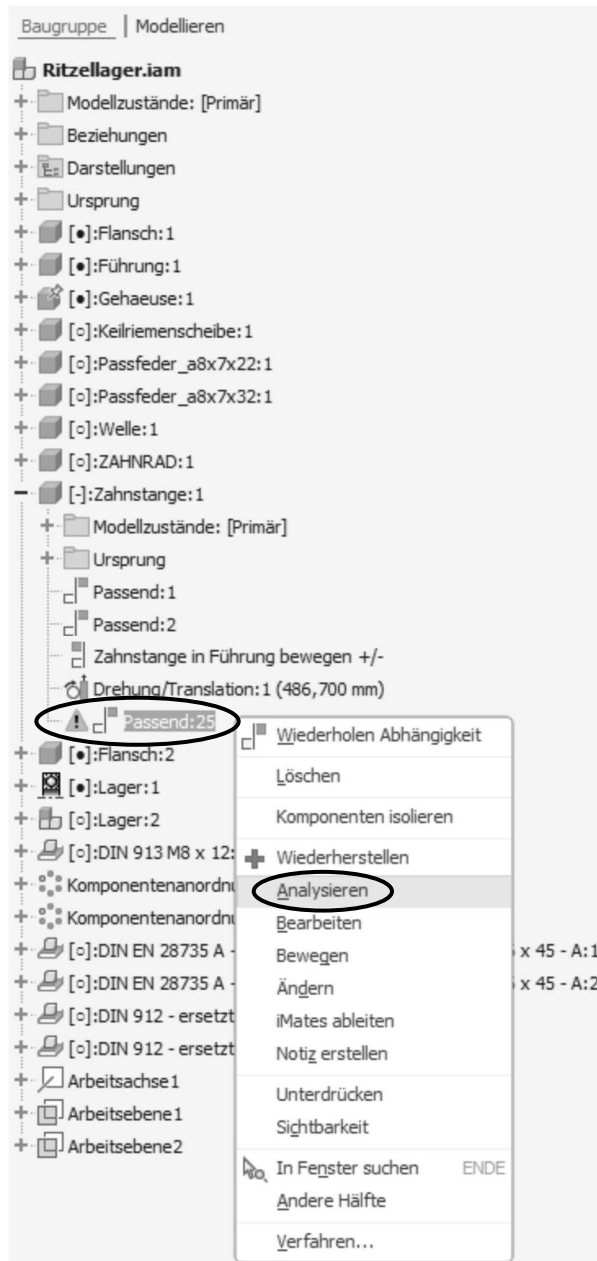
Baugruppe | Modellieren

Ritzellager.iam
Modellzustände: [Primär]
Beziehungen
Darstellungen
Ursprung
[•]:Flansch:1
[•]:Führung:1
[•]:Gehaeuse:1
[◦]:Keilriemenscheibe:1
[◦]:Passfeder_a8x7x22:1
[◦]:Passfeder_a8x7x32:1
[◦]:Welle:1
[◦]:ZAHNRAD:1
[-]:Zahnstange:1
Modellzustände: [Primär]
Ursprung
Passend:1
Passend:2
Zahnstange in Führung bewegen +/-
Drehung/Translation:1 (486,700 mm)
Passend:25
[•]:Flansch:2
[•]:Lager:1
[◦]:Lager:2
[◦]:DIN 913 M8 x 12:
Komponentenanordnu
Komponentenanordnu
[◦]:DIN EN 28735 A - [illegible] x 45 - A:1
[◦]:DIN EN 28735 A - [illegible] x 45 - A:2
[◦]:DIN 912 - ersetzt
[◦]:DIN 912 - ersetzt
Arbeitsachse1
Arbeitsebene1
Arbeitsebene2

Wiederholen Abhängigkeit
Löschen
Komponenten isolieren
Wiederherstellen
Analysieren
Bearbeiten
Bewegen
Ändern
iMates ableiten
Notiz erstellen
Unterdrücken
Sichtbarkeit
In Fenster suchen ENDE
Andere Hälfte
Verfahren...